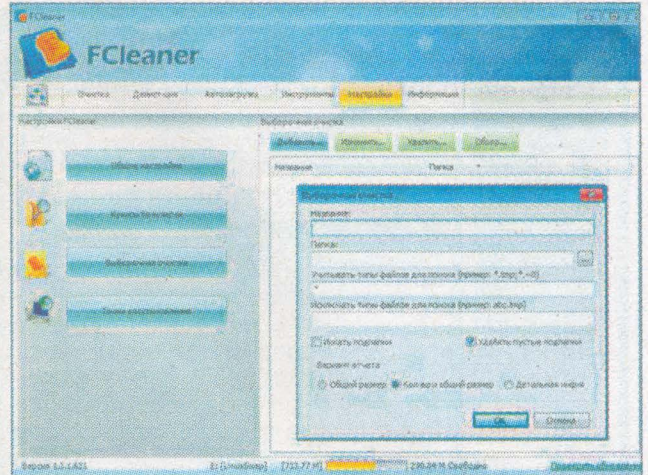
FCleaner

FCleaner

Очистка Действия Автозагрузка Инструменты Настройки Информация

Настройки FCleaner

Общие настройки

Куки-исключения

Выборочная очистка

Точки восстановления

Выборочная очистка

Добавить... Изменить... Удалить... Обзор...

Название Папка

Выборочная очистка

Название:

Папка:

Учитывать типы файлов для поиска (пример: *.tmp; *.~*)

*

Исключать типы файлов для поиска (пример: abc.tmp)

Искать подпапки

Удалять пустые подпапки

Вариант отчета

Общий размер

Кол-во и общий размер

Детальная инфа

Ок Отмена

Версия 1.1.0.21

E: [Свободно] [713.77 M]

290.34 M Свободно

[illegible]